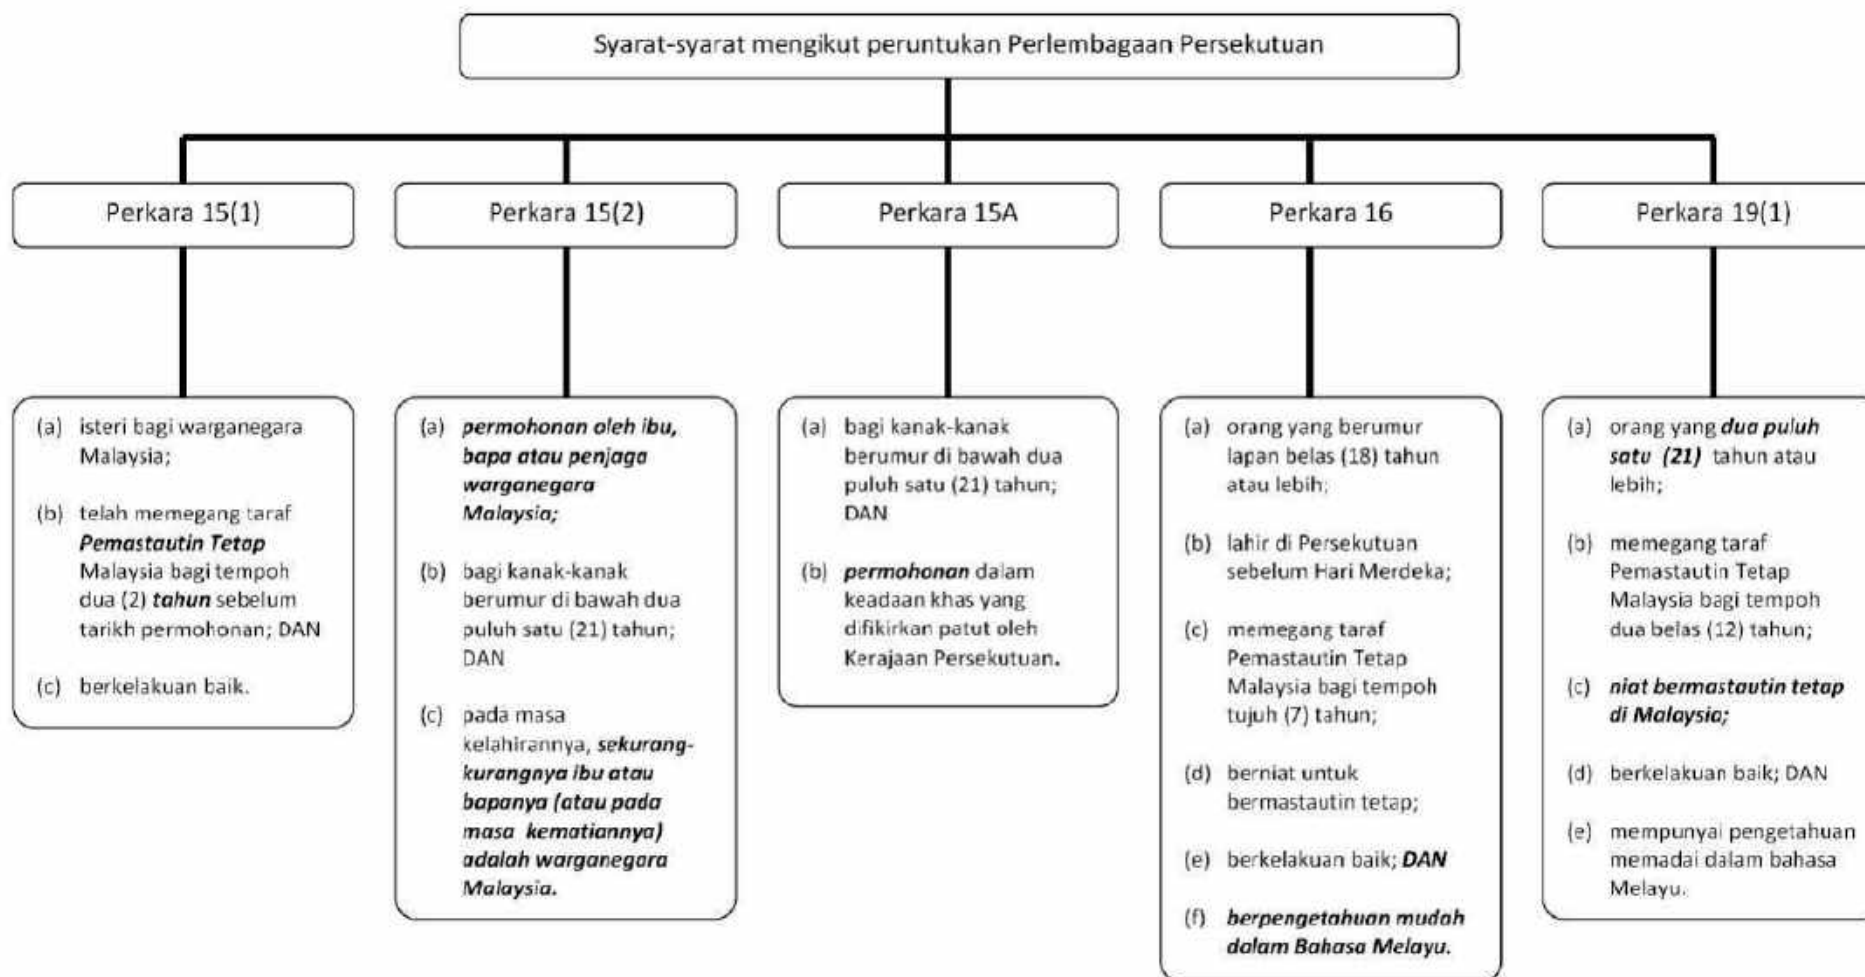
Syarat-syarat mengikut peruntukan Perlembagaan Persekutuan

Perkara 15(1)

(a) isteri bagi warganegara Malaysia;

(b) telah memegang taraf Pemastautin Tetap Malaysia bagi tempoh dua (2) tahun sebelum tarikh permohonan; DAN

(c) berkelakuan baik.

Perkara 15(2)

(a) permohonan oleh ibu, bapa atau penjaga warganegara Malaysia;

(b) bagi kanak-kanak berumur di bawah dua puluh satu (21) tahun; DAN

(c) pada masa kelahirannya, sekurang-kurangnya ibu atau bapanya (atau pada masa kematiannya) adalah warganegara Malaysia.

Perkara 15A

(a) bagi kanak-kanak berumur di bawah dua puluh satu (21) tahun; DAN

(b) permohonan dalam keadaan khas yang difikirkan patut oleh Kerajaan Persekutuan.

Perkara 16

(a) orang yang berumur lapan belas (18) tahun atau lebih;

(b) lahir di Persekutuan sebelum Hari Merdeka;

(c) memegang taraf Pemastautin Tetap Malaysia bagi tempoh tujuh (7) tahun;

(d) berniat untuk bermastautin tetap;

(e) berkelakuan baik; DAN

(f) berpengetahuan mudah dalam Bahasa Melayu.

Perkara 19(1)

(a) orang yang dua puluh satu (21) tahun atau lebih;

(b) memegang taraf Pemastautin Tetap Malaysia bagi tempoh dua belas (12) tahun;

(c) niat bermastautin tetap di Malaysia;

(d) berkelakuan baik; DAN

(e) mempunyai pengetahuan memadai dalam bahasa Melayu.